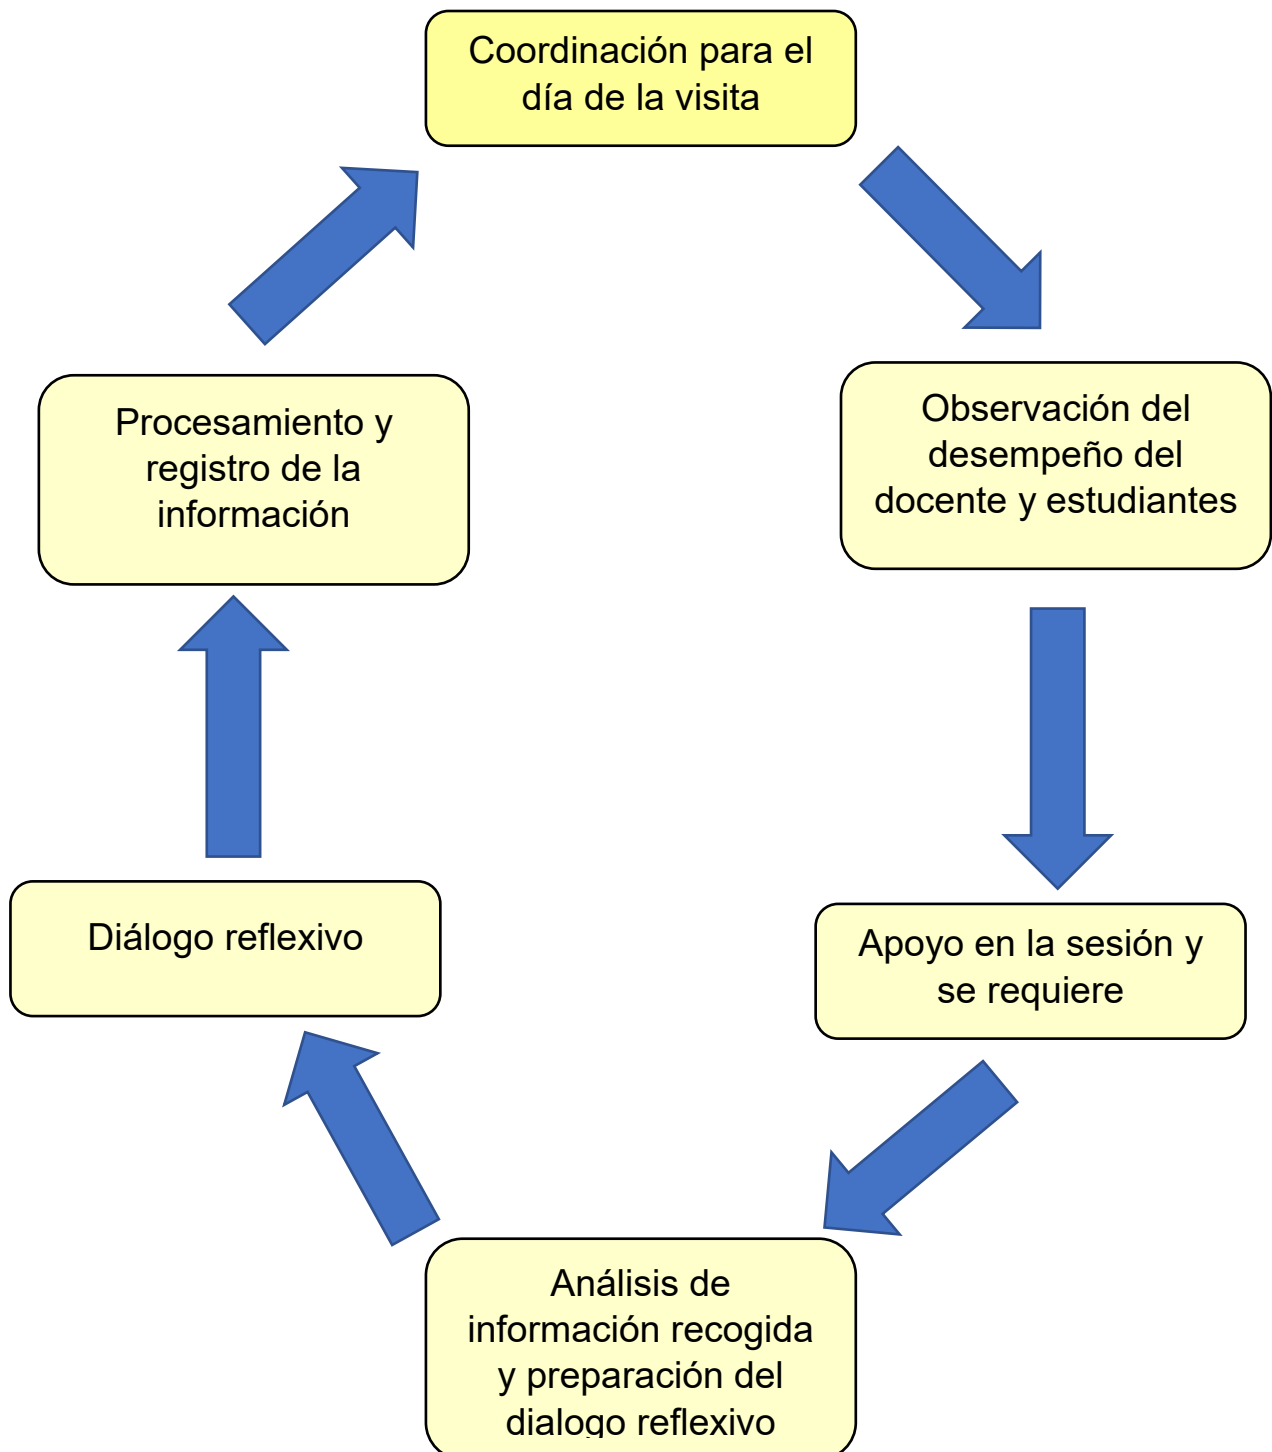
Coordinación para el día de la visita

Observación del desempeño del docente y estudiantes

Apoyo en la sesión y se requiere

Análisis de información recogida y preparación del dialogo reflexivo

Diálogo reflexivo

Procesamiento y registro de la información